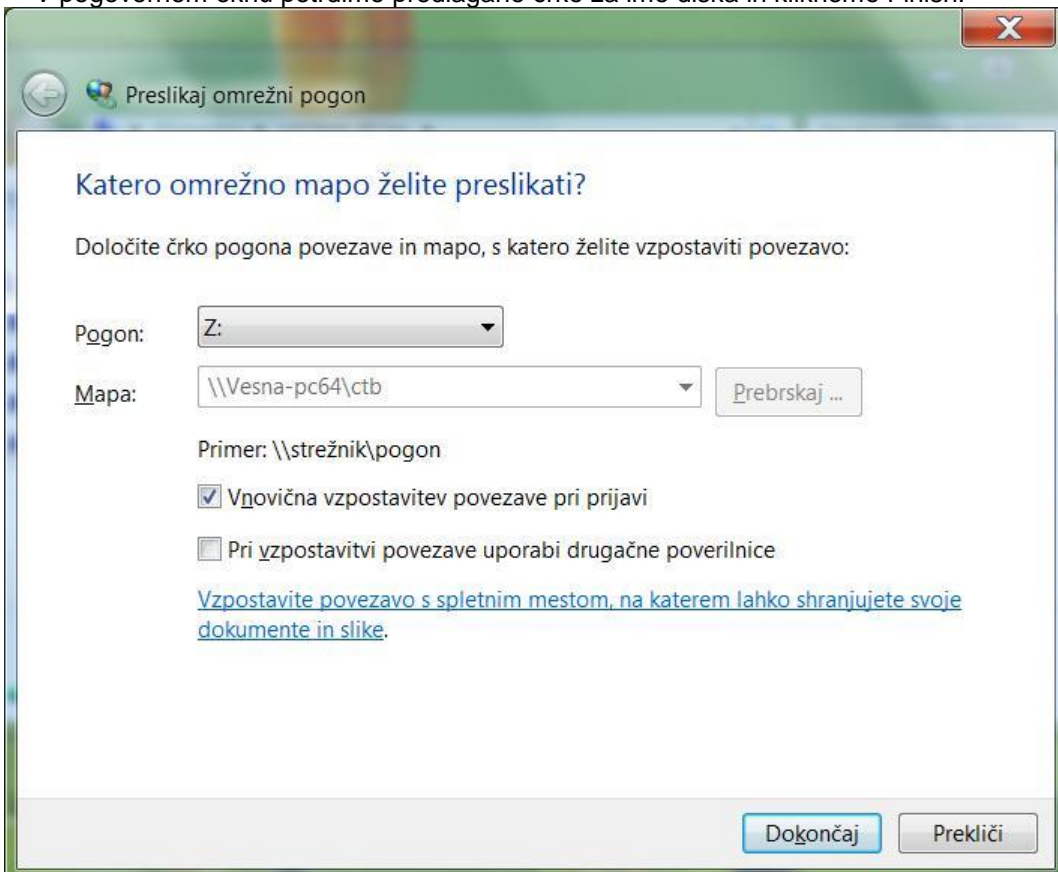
V pogovornem oknu potrdimo predlagano črko za ime diska in kliknemo Finish.

Preslikaj omrežni pogon

Katero omrežno mapo želite preslikati?

Določite črko pogona povezave in mapo, s katero želite vzpostaviti povezavo:

Pogon: Z:

Mapa: \\Vesna-pc64\ctb Prebrskaj ...

Primer: \\strežnik\pogon

Vnovična vzpostavitev povezave pri prijavi

Pri vzpostavitvi povezave uporabi drugačne poverilnice

Vzpostavite povezavo s spletnim mestom, na katerem lahko shranjujete svoje dokumente in slike.

Dokončaj Prekliči